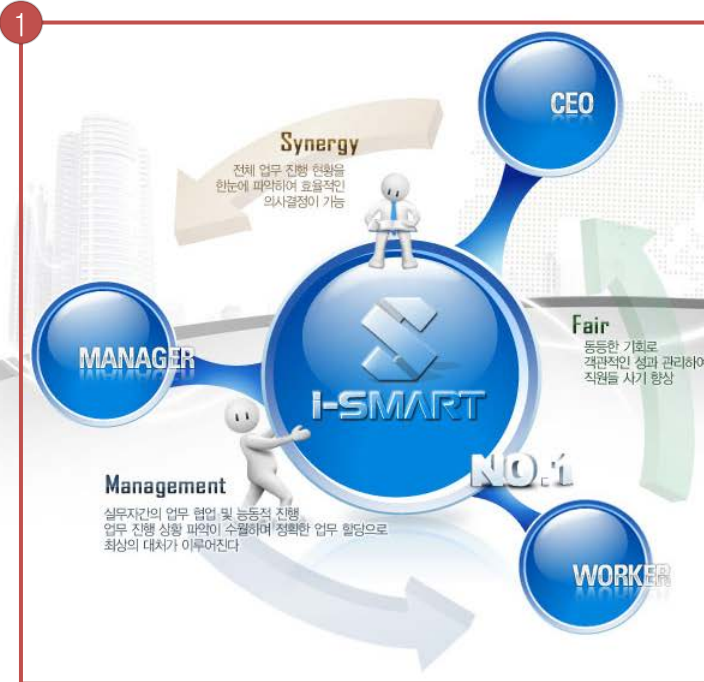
1

CEO

Synergy

전체 업무 진행 현황을 한눈에 파악하여 효율적인 의사결정이 가능

MANAGER

I-SMART

Fair

동등한 기회로 객관적인 성과 관리하여 직원들 사기 향상

NO.1

Management

실무자간의 업무 협업 및 능동적 진행, 업무 진행 상황 파악이 수월하여 정확한 업무 할당으로 최상의 대처가 이루어진다

WORKER